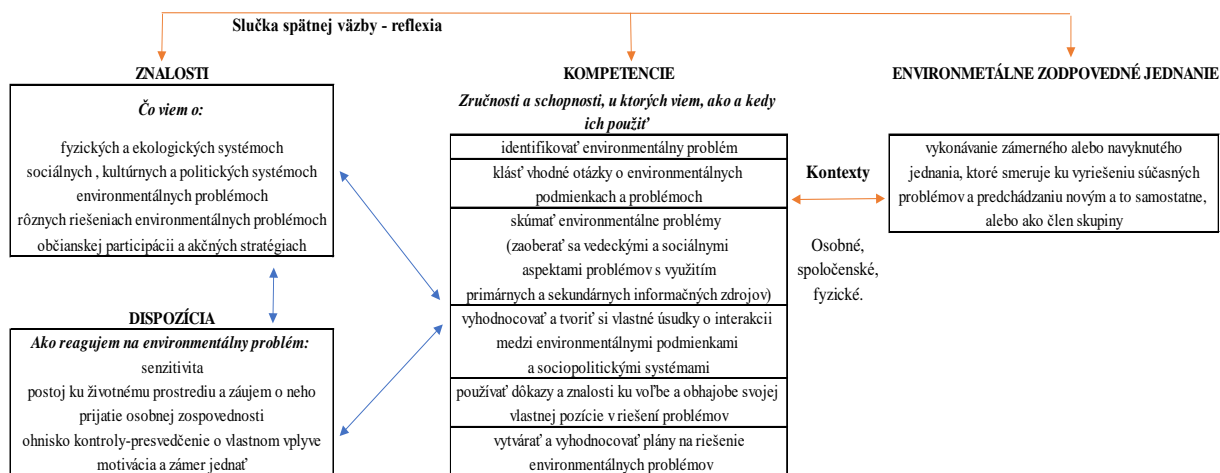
Slučka spätnej väzby - reflexia

ZNALOSTI

Čo viem o:

fyzických a ekologických systémoch
sociálnych , kultúrnych a politických systémoch
environmentálnych problémoch
rôznych riešeniach environmentálnych problémoch
občianskej participácii a akčných stratégiach

DISPOZÍCIA

Ako reagujem na environmentálny problém:
senzitivita
postoj ku životnému prostrediu a záujem o neho
prijatie osobnej zospovednosti
ohnisko kontroly-presvedčenie o vlastnom vplyve
motivácia a zámer jednať

KOMPETENCIE

Zručnosti a schopnosti, u ktorých viem, ako a kedy ich použiť

identifikovať environmentálny problém

klásť vhodné otázky o environmentálnych podmienkach a problémoch

skúmať environmentálne problémy (zaoberať sa vedeckými a sociálnymi aspektami problémov s využitím primárnych a sekundárnych informačných zdrojov)

vyhodnocovať a tvoriť si vlastné úsudky o interakcii medzi environmentálnymi podmienkami a sociopolitickými systémami

používať dôkazy a znalosti ku voľbe a obhajobe svojej vlastnej pozície v riešení problémov

vytvárať a vyhodnocovať plány na riešenie environmentálnych problémov

Kontexty

Osobné, spoločenské, fyzické.

ENVIRONMETÁLNE ZODPOVEDNÉ JEDNANIE

vykonávanie zámerného alebo navyknutého jednania, ktoré smeruje ku vyriešeniu súčasných problémov a predchádzaniu novým a to samostatne, alebo ako člen skupiny